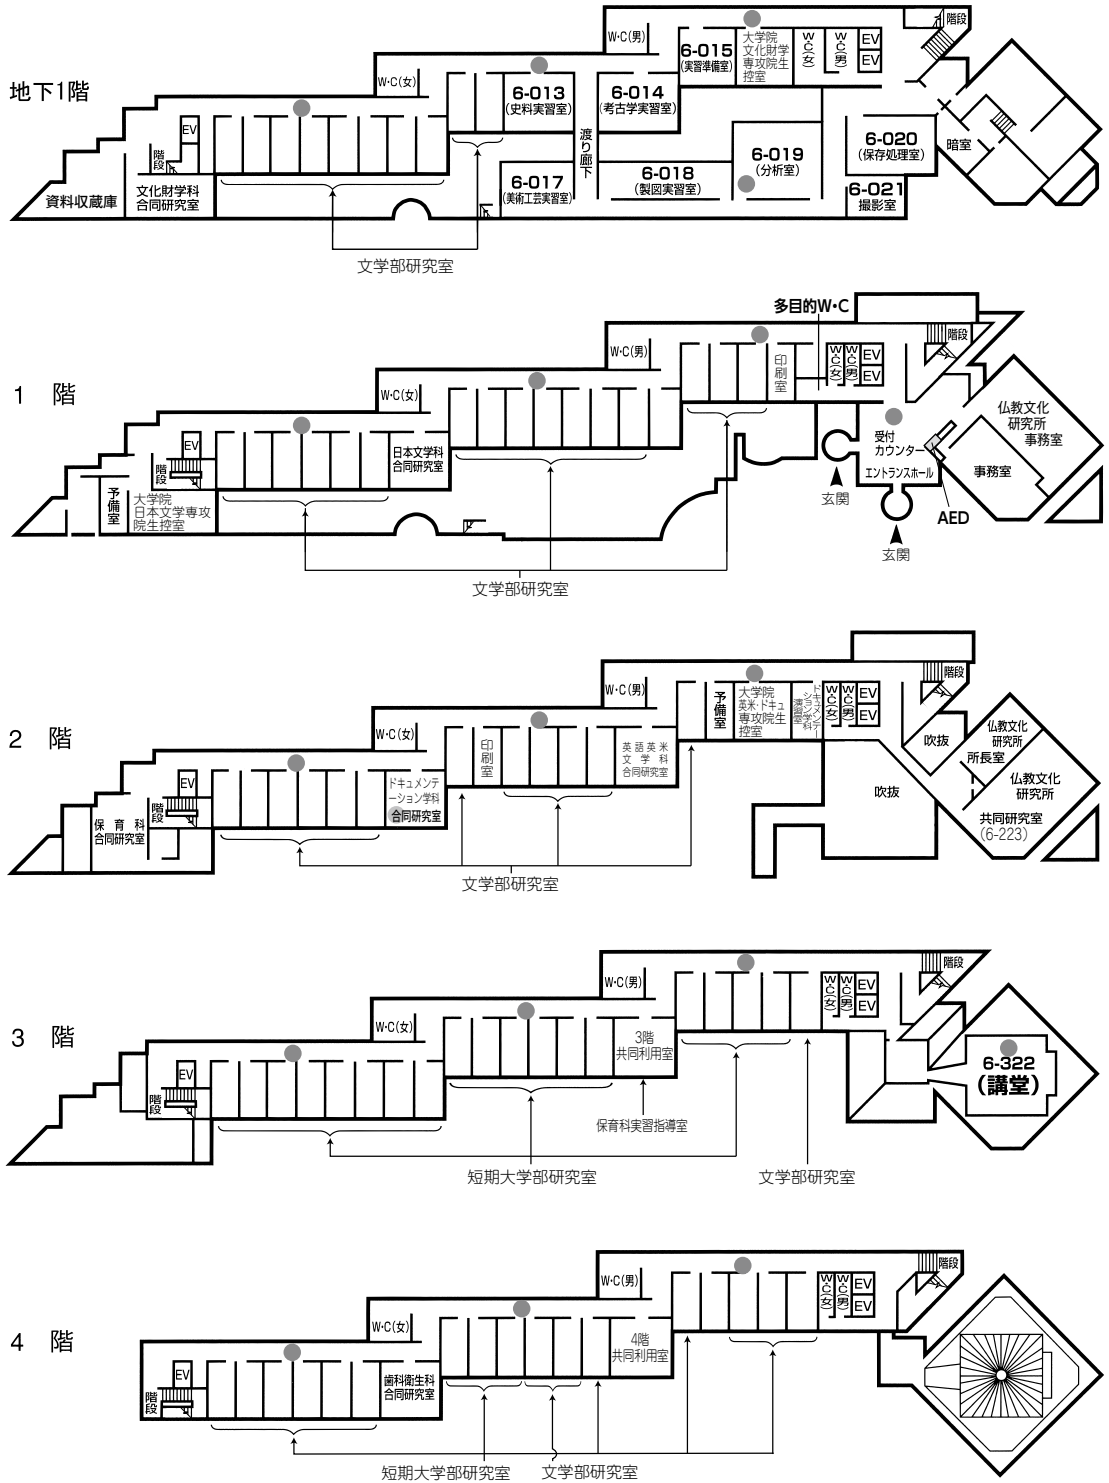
地下1階

W·C(男)
6-015
(実習準備室)
大学院
文化財学
専攻院生
控室
W·C(女)
W·C(男)
EV
EV
階段
W·C(女)
6-013
(史料実習室)
6-014
(考古学実習室)
EV
渡り廊下
6-020
(保存処理室)
暗室
階段
6-018
(製図実習室)
6-019
(分析室)
6-017
(美術工芸実習室)
6-021
撮影室
資料収蔵庫
文化財学科
合同研究室
文学部研究室

多目的W·C

1 階

W·C(男)
印刷室
W·C(女)
W·C(男)
EV
EV
階段
W·C(女)
仏教文化
研究所
事務室
EV
階段
日本文学科
合同研究室
受付
カウンター
エントランスホール
事務室
予備室
大学院
日本文学専攻
院生控室
玄関
AED
玄関
文学部研究室

2 階

W·C(男)
予備室
大学院
英米·ドキュ
専攻院生
控室
ドキュメンテーション学科
W·C(女)
W·C(男)
EV
EV
階段
W·C(女)
印刷室
英語英米
文学科
合同研究室
吹抜
仏教文化
研究所
所長室
EV
階段
ドキュメンテーション学科
合同研究室
吹抜
仏教文化
研究所
共同研究室
(6-223)
保育科
合同研究室
文学部研究室

3 階

W·C(男)
W·C(女)
W·C(男)
EV
EV
階段
W·C(女)
3階
共同利用室
6-322
(講堂)
EV
階段
保育科実習指導室
短期大学部研究室
文学部研究室

4 階

W·C(男)
W·C(女)
W·C(男)
EV
EV
階段
W·C(女)
4階
共同利用室
EV
階段
歯科衛生科
合同研究室
短期大学部研究室
文学部研究室